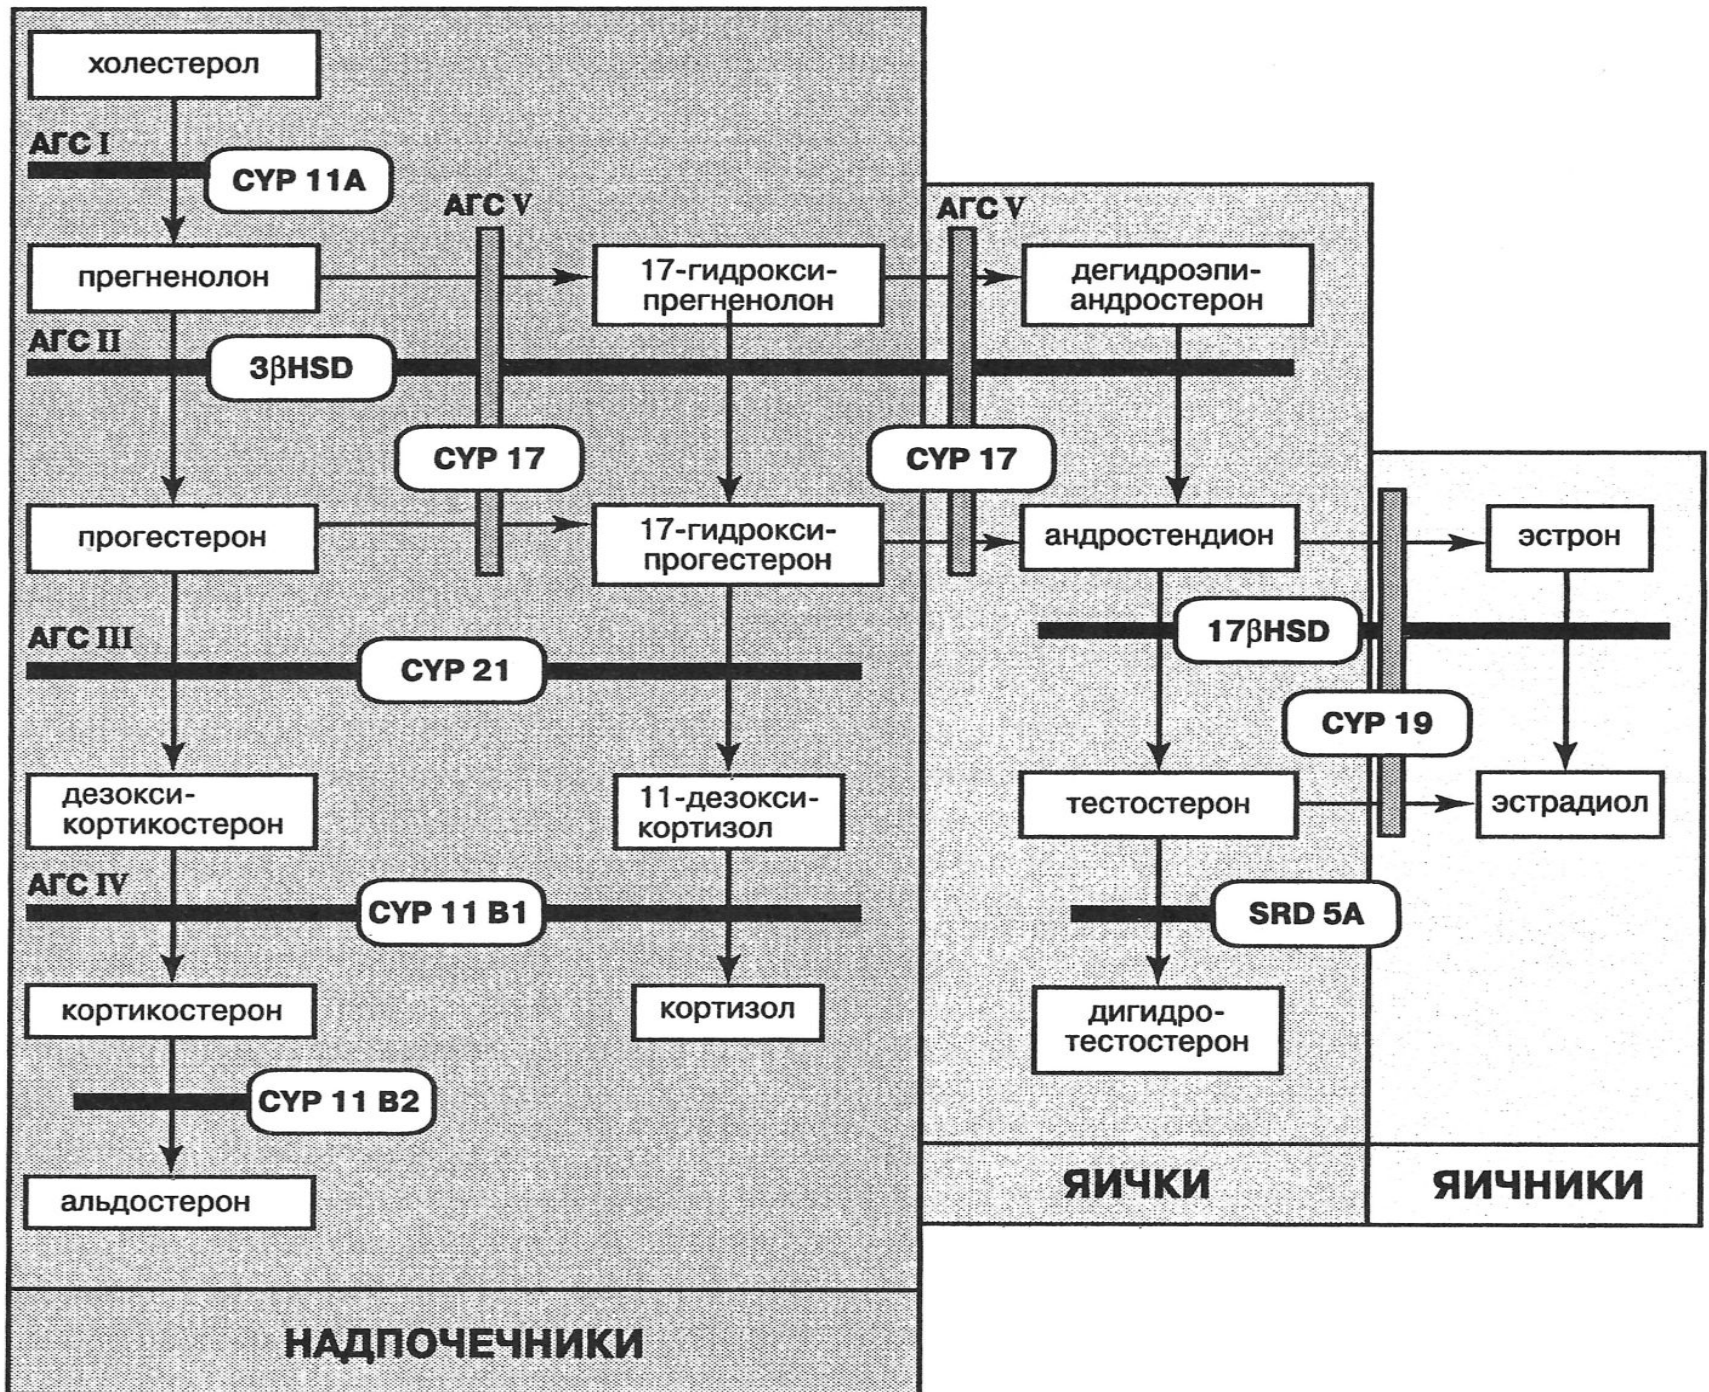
холестерол

АГС I

CYP 11A

АГС V

АГС V

прегненолон

17-гидрокси-прегненолон

дегидроэпи-андростерон

АГС II

3βHSD

CYP 17

CYP 17

прогестерон

17-гидрокси-прогестерон

андростендион

эстрон

17βHSD

АГС III

CYP 21

CYP 19

дезокси-кортикостерон

11-дезокси-кортизол

тестостерон

эстрадиол

АГС IV

CYP 11 B1

SRD 5A

кортикостерон

кортизол

дигидро-тестостерон

CYP 11 B2

альдостерон

ЯИЧКИ

ЯИЧНИКИ

НАДПОЧЕЧНИКИ